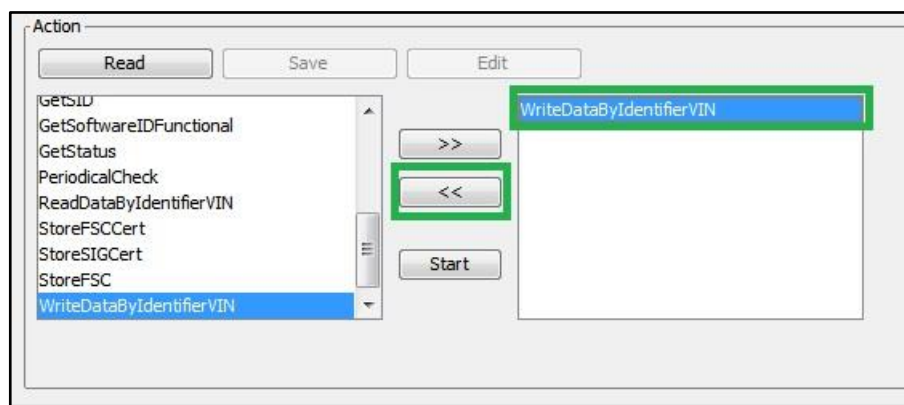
Action

Read Save Edit

GetSID
GetSoftwareIDFunctional
GetStatus
PeriodicalCheck
ReadDataByIdentifierVIN
StoreFSCCert
StoreSIGCert
StoreFSC
WriteDataByIdentifierVIN

>>

<<

Start

WriteDataByIdentifierVIN